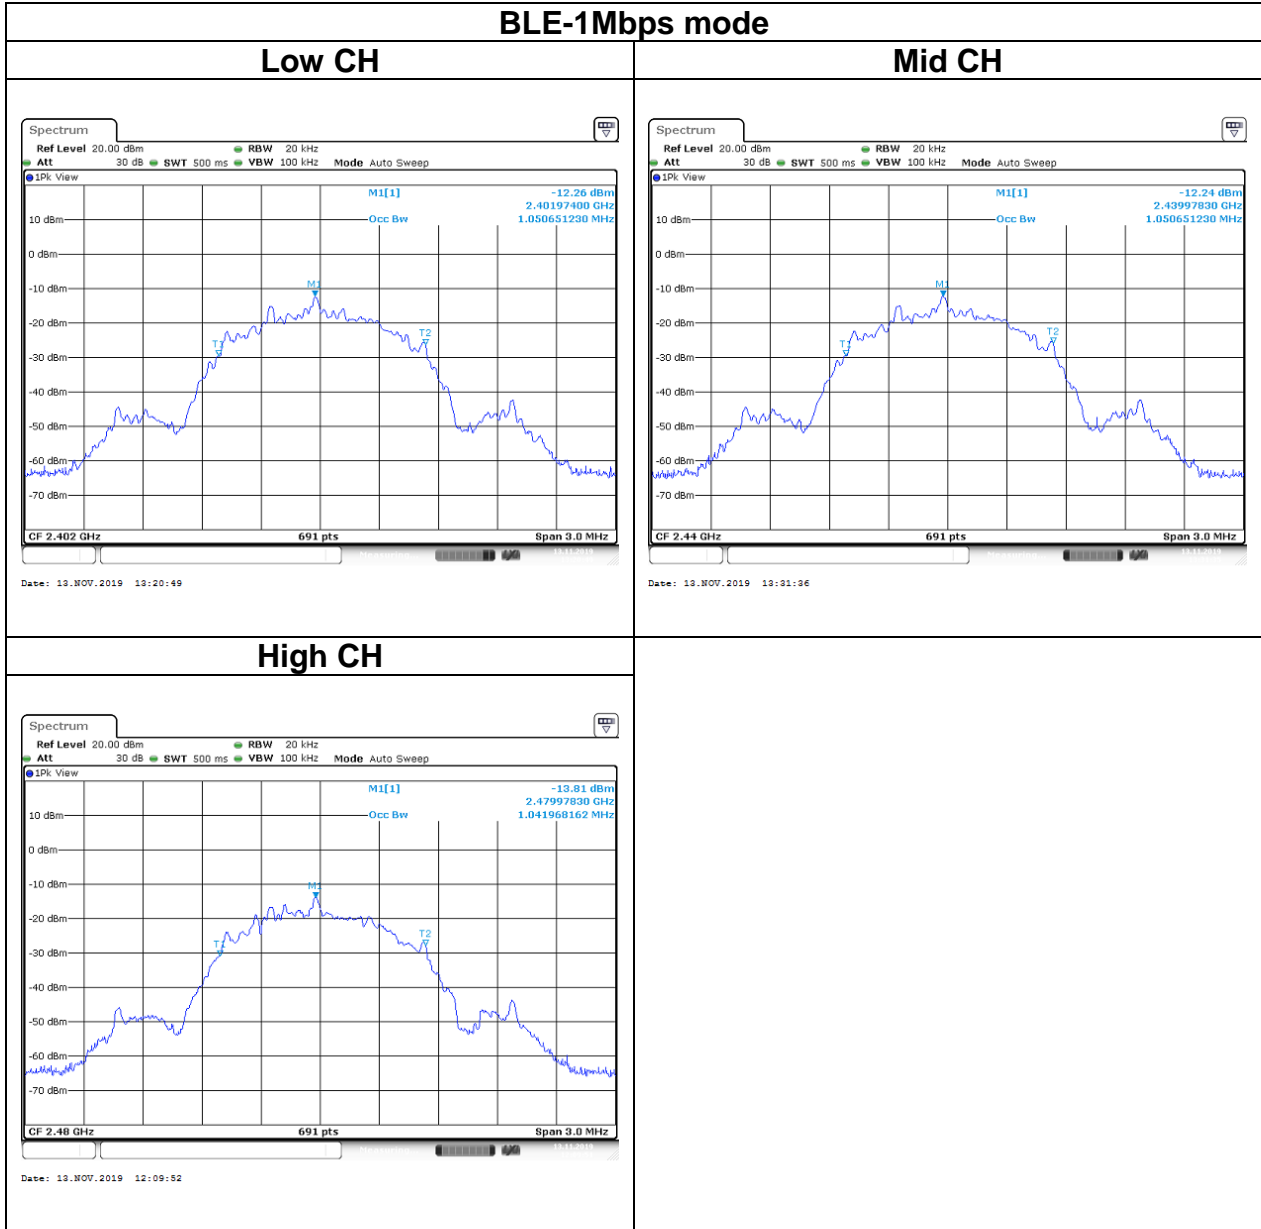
BLE-1Mbps mode

| Low CH | Mid CH |
|---|---|
| Spectrum<br>Ref Level 20.00 dBm RBW 20 kHz<br>Att 30 dB SWT 500 ms VBW 100 kHz Mode Auto Sweep<br>1Pk View<br>M1[1] -12.26 dBm<br>2.40197400 GHz<br>Occ Bw 1.050651230 MHz<br>10 dBm<br>0 dBm<br>-10 dBm<br>-20 dBm<br>-30 dBm<br>-40 dBm<br>-50 dBm<br>-60 dBm<br>-70 dBm<br>M1<br>T1<br>T2<br>CF 2.402 GHz 691 pts Span 3.0 MHz<br>Date: 13.NOV.2019 13:20:49 | Spectrum<br>Ref Level 20.00 dBm RBW 20 kHz<br>Att 30 dB SWT 500 ms VBW 100 kHz Mode Auto Sweep<br>1Pk View<br>M1[1] -12.24 dBm<br>2.43997830 GHz<br>Occ Bw 1.050651230 MHz<br>10 dBm<br>0 dBm<br>-10 dBm<br>-20 dBm<br>-30 dBm<br>-40 dBm<br>-50 dBm<br>-60 dBm<br>-70 dBm<br>M1<br>T1<br>T2<br>CF 2.44 GHz 691 pts Span 3.0 MHz<br>Date: 13.NOV.2019 13:31:36 |
| High CH | |
| Spectrum<br>Ref Level 20.00 dBm RBW 20 kHz<br>Att 30 dB SWT 500 ms VBW 100 kHz Mode Auto Sweep<br>1Pk View<br>M1[1] -13.81 dBm<br>2.47997830 GHz<br>Occ Bw 1.041968162 MHz<br>10 dBm<br>0 dBm<br>-10 dBm<br>-20 dBm<br>-30 dBm<br>-40 dBm<br>-50 dBm<br>-60 dBm<br>-70 dBm<br>M1<br>T1<br>T2<br>CF 2.48 GHz 691 pts Span 3.0 MHz<br>Date: 13.NOV.2019 12:09:52 | |